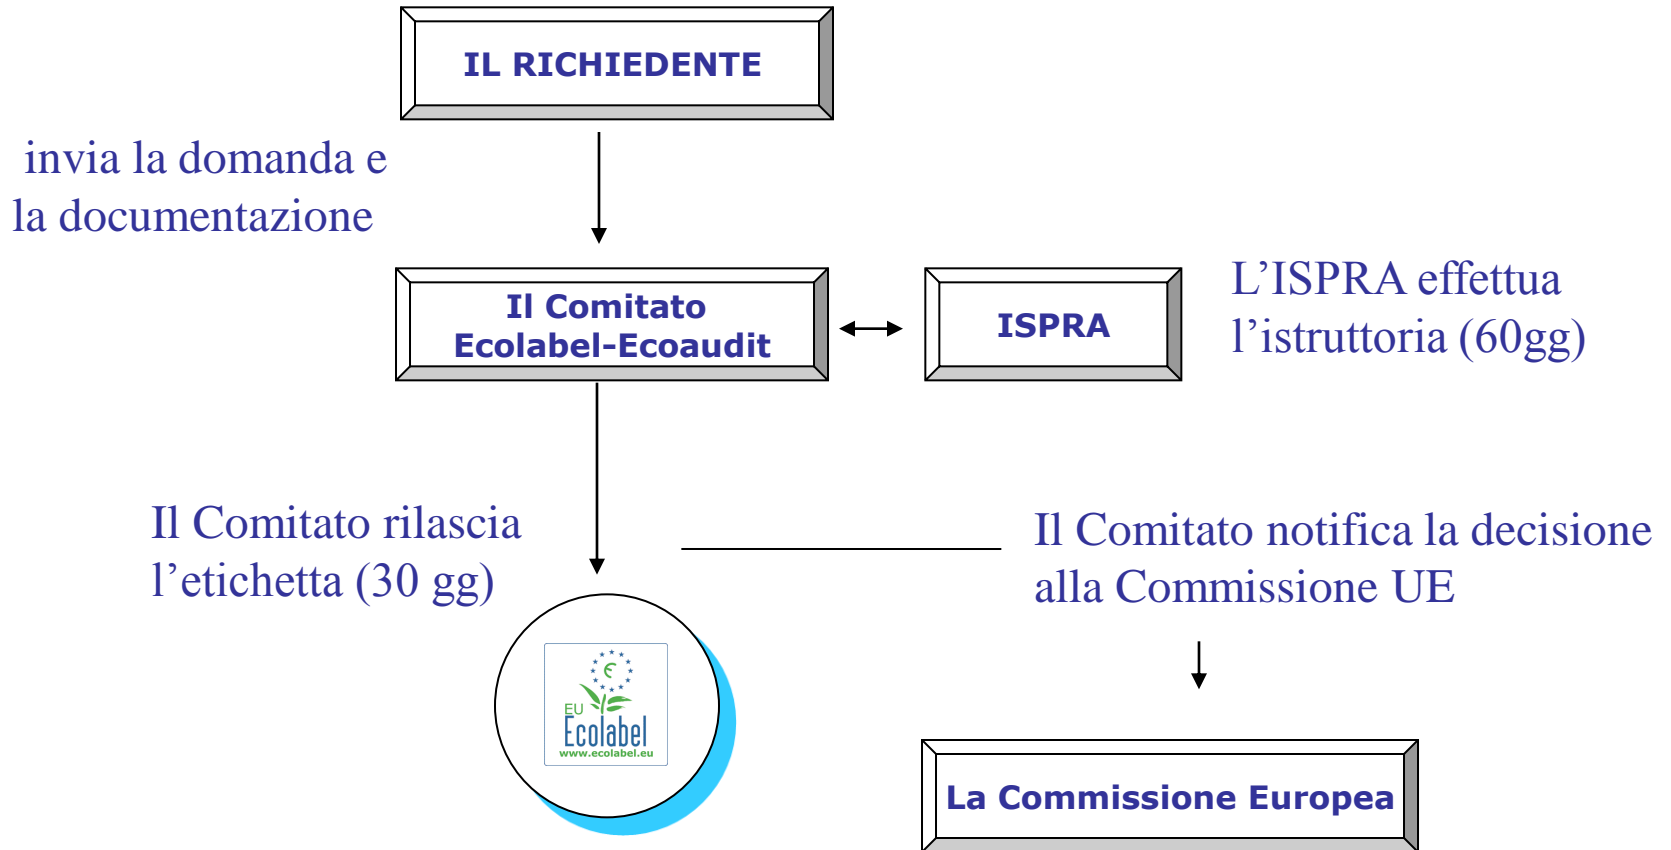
IL RICHIEDENTE

invia la domanda e la documentazione

Il Comitato Ecolabel-Ecoaudit

ISPRA

L’ISPRA effettua l’istruttoria (60gg)

Il Comitato rilascia l’etichetta (30 gg)

Il Comitato notifica la decisione alla Commissione UE

EU Ecolabel
www.ecolabel.eu

La Commissione Europea